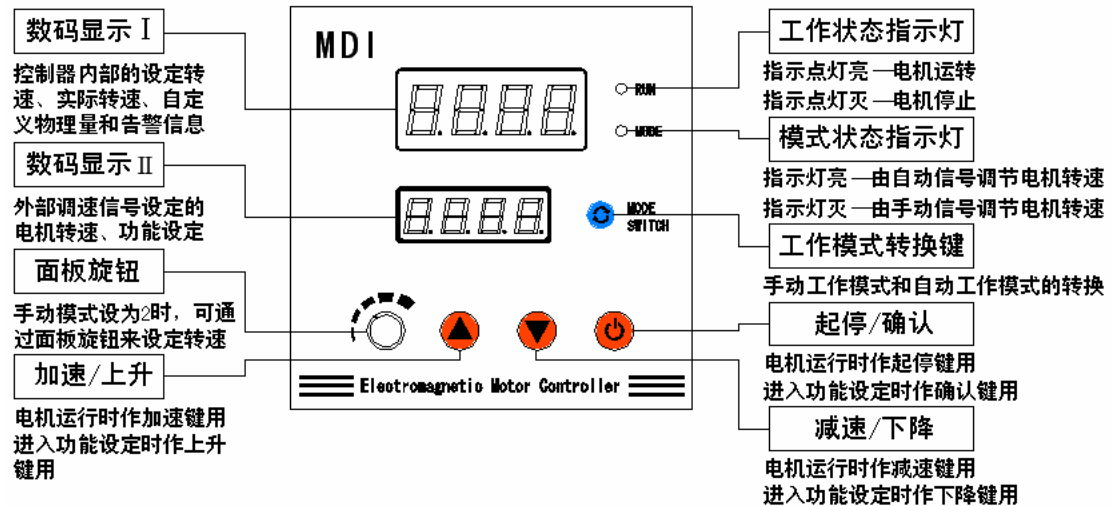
数码显示Ⅰ

控制器内部的设定转速、实际转速、自定义物理量和告警信息

数码显示Ⅱ

外部调速信号设定的电机转速、功能设定

面板旋钮

手动模式设为2时，可通过面板旋钮来设定转速

加速/上升

电机运行时作加速键用
进入功能设定时作上升键用

MDI

RUN

MODE

MODE SWITCH

Electromagnetic Motor Controller

工作状态指示灯

指示点灯亮 —电机运转
指示点灯灭 —电机停止

模式状态指示灯

指示灯亮 —由自动信号调节电机转速
指示灯灭 —由手动信号调节电机转速

工作模式转换键

手动工作模式和自动工作模式的转换

起停/确认

电机运行时作起停键用
进入功能设定时作确认键用

减速/下降

电机运行时作减速键用
进入功能设定时作下降键用